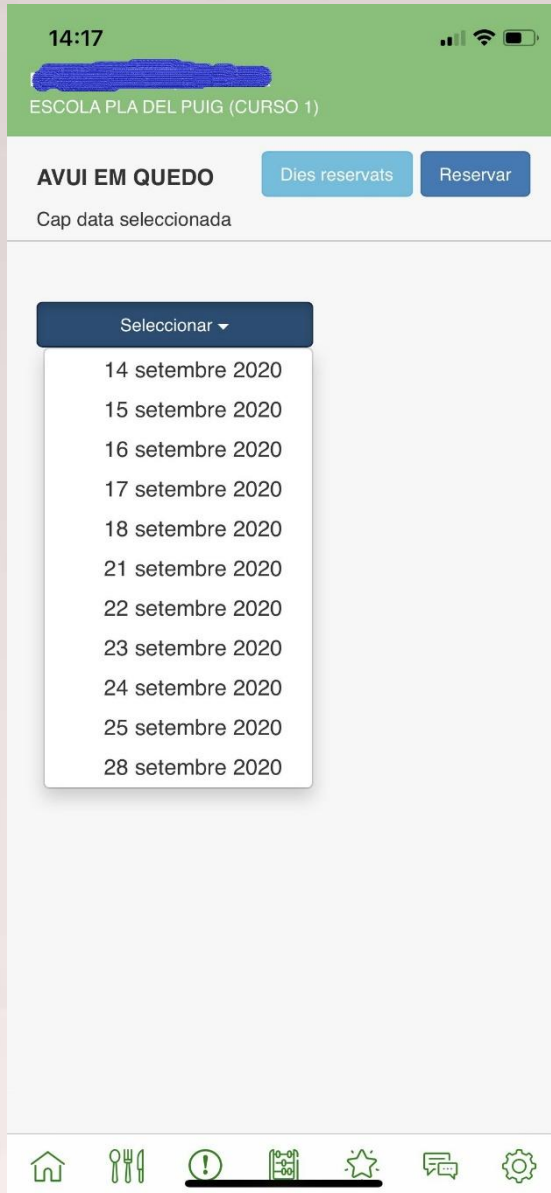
14:17

ESCOLA PLA DEL PUIG (CURSO 1)

AVUI EM QUEDO

Dies reservats

Reservar

Cap data seleccionada

Seleccionar

14 setembre 2020
15 setembre 2020
16 setembre 2020
17 setembre 2020
18 setembre 2020
21 setembre 2020
22 setembre 2020
23 setembre 2020
24 setembre 2020
25 setembre 2020
28 setembre 2020